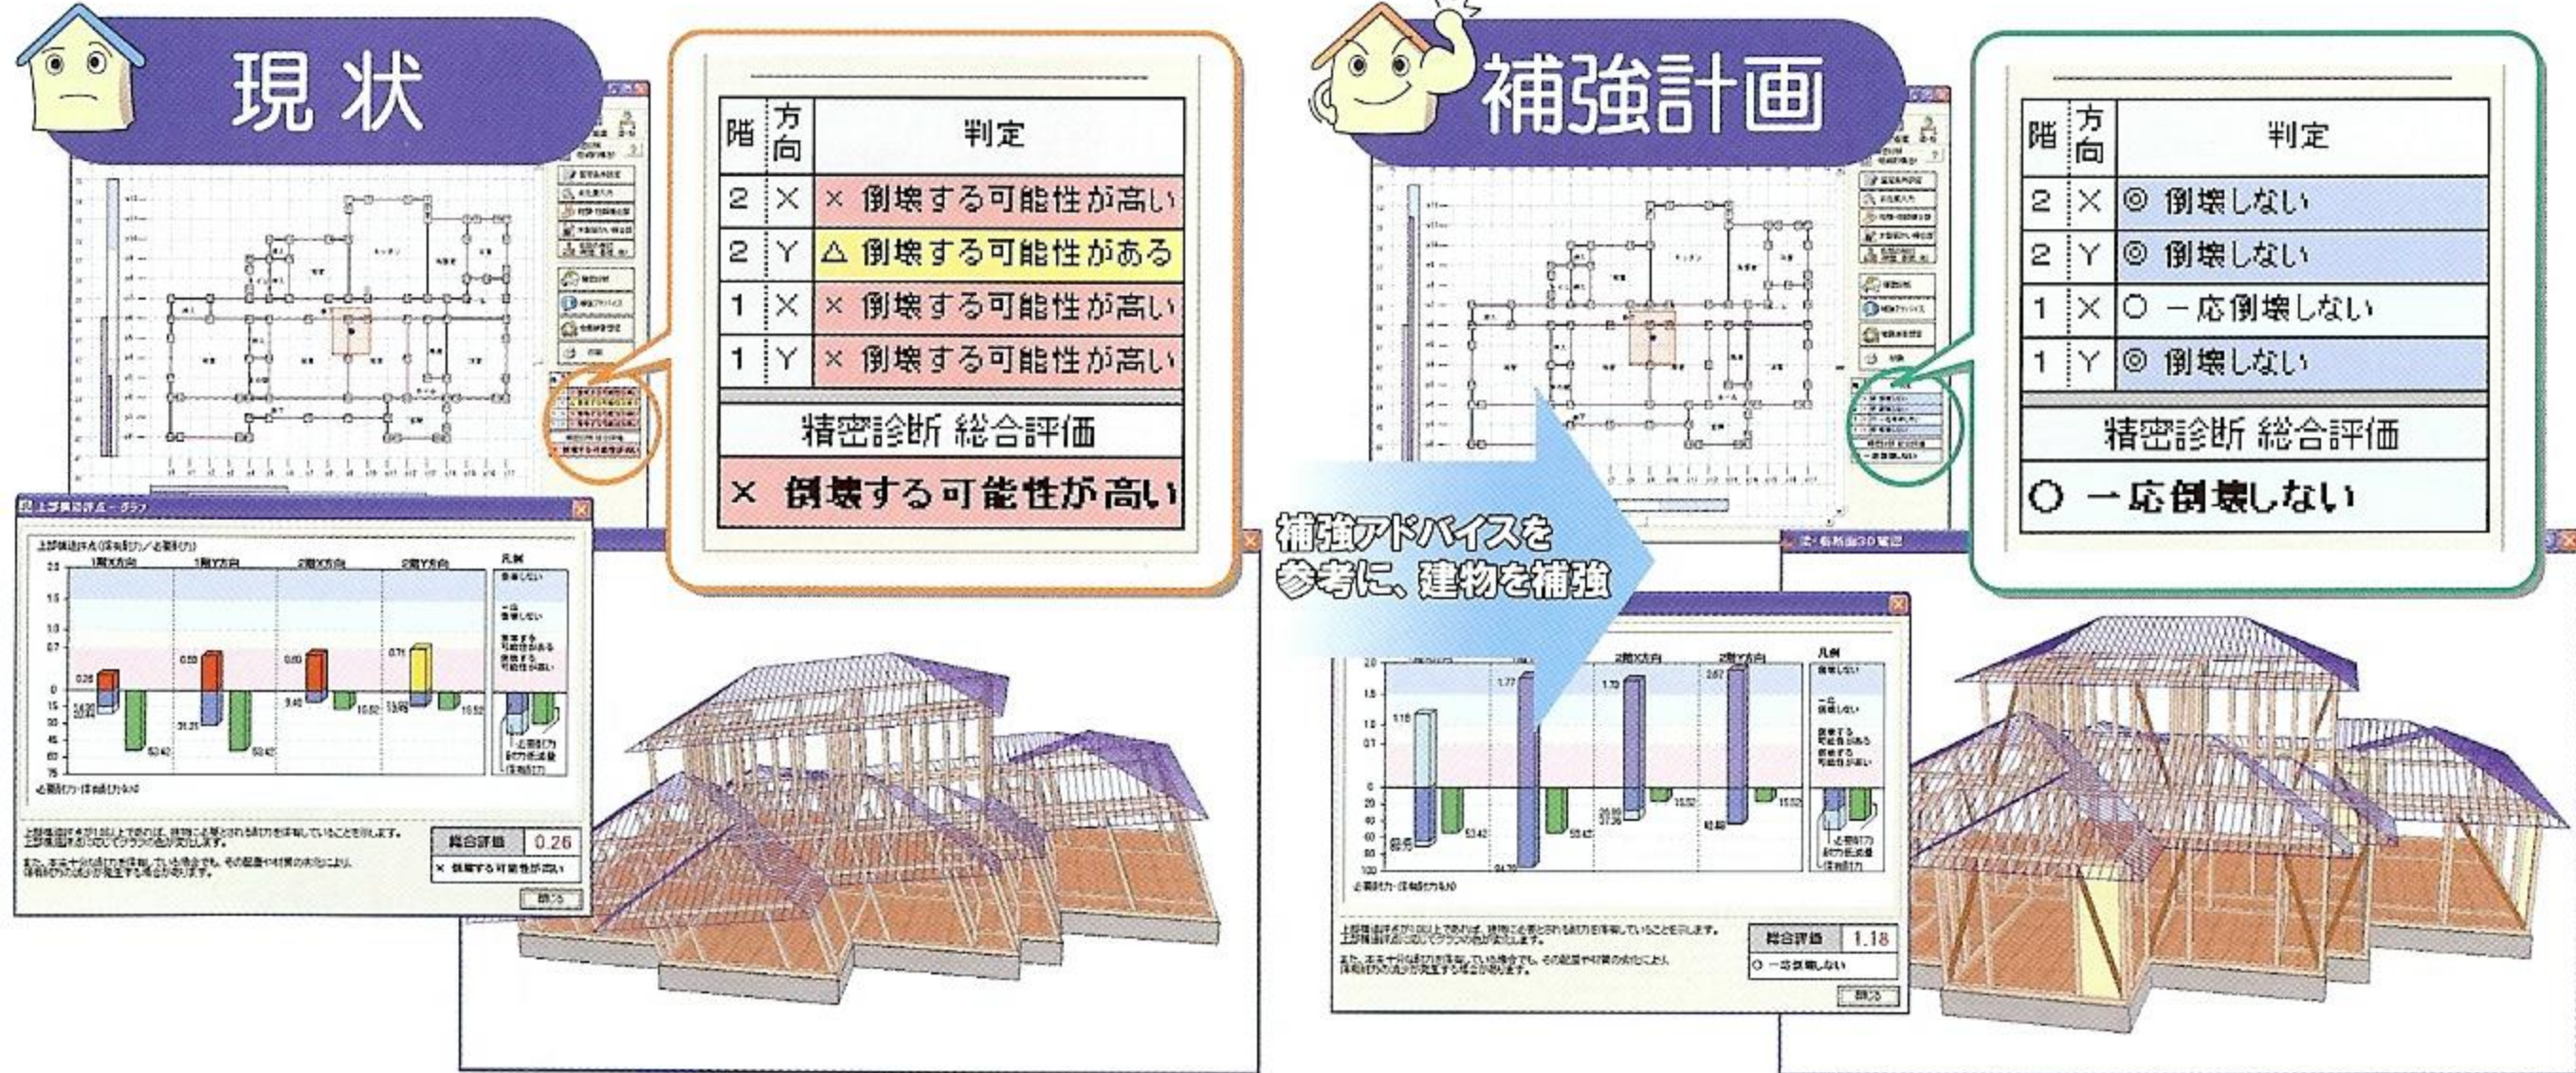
現状

| 階 | 方向 | 判定 |
|---|---|---|
| 2 | X | × 倒壊する可能性が高い |
| 2 | Y | △ 倒壊する可能性がある |
| 1 | X | × 倒壊する可能性が高い |
| 1 | Y | × 倒壊する可能性が高い |

精密診断 総合評価

× 倒壊する可能性が高い

上部構造評点 ‒ グラフ

1階X方向 1階Y方向 2階X方向 2階Y方向 凡例

0.26 0.53 0.60 0.71

総合評価 0.26

× 倒壊する可能性が高い

閉じる

補強計画

| 階 | 方向 | 判定 |
|---|---|---|
| 2 | X | ◎ 倒壊しない |
| 2 | Y | ◎ 倒壊しない |
| 1 | X | ○ 一応倒壊しない |
| 1 | Y | ◎ 倒壊しない |

精密診断 総合評価

○ 一応倒壊しない

補強アドバイスを参考に、建物を補強

2階X方向 2階Y方向 凡例

1.18 1.77 1.70 2.67

総合評価 1.18

○ 一応倒壊しない

閉じる